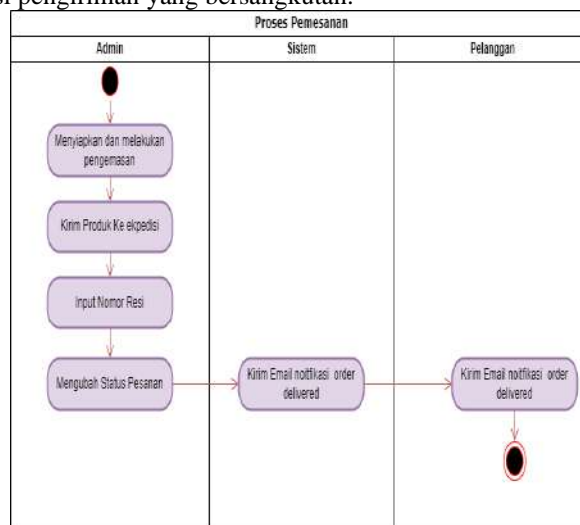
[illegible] pengiriman yang bersangkutan.

Proses Pemesanan

Admin

Sistem

Pelanggan

Menyiapkan dan melakukan pengemasan

Kirim Produk Ke ekpedisi

Input Nomor Resi

Mengubah Status Pesanan

Kirim Email notifikasi order delivered

Kirim Email notifikasi order delivered